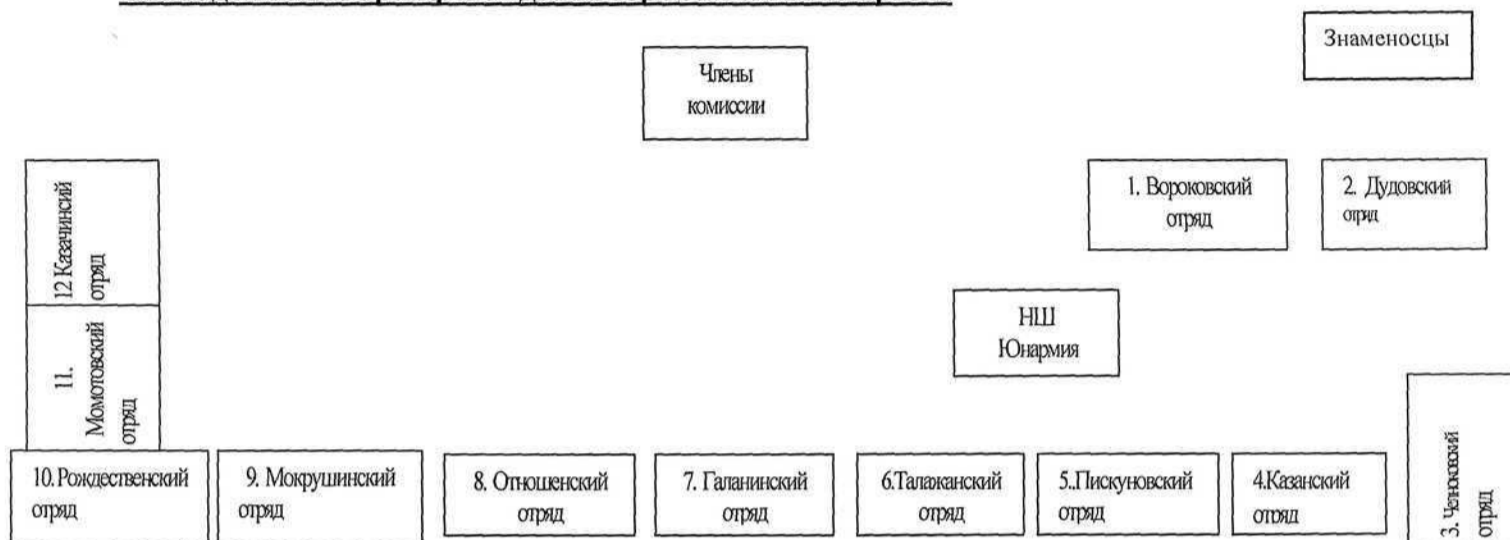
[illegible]

Знаменосцы

Члены комиссии

12 Казачинский отряд

11. Момотовский отряд

1. Вороковский отряд

2. Дудовский отряд

НШ Юнармия

3. Чеховский отряд

10. Рождественский отряд

9. Мокрушинский отряд

8. Отношенский отряд

7. Галанинский отряд

6.Талажанский отряд

5.Пискуновский отряд

4.Казанский отряд